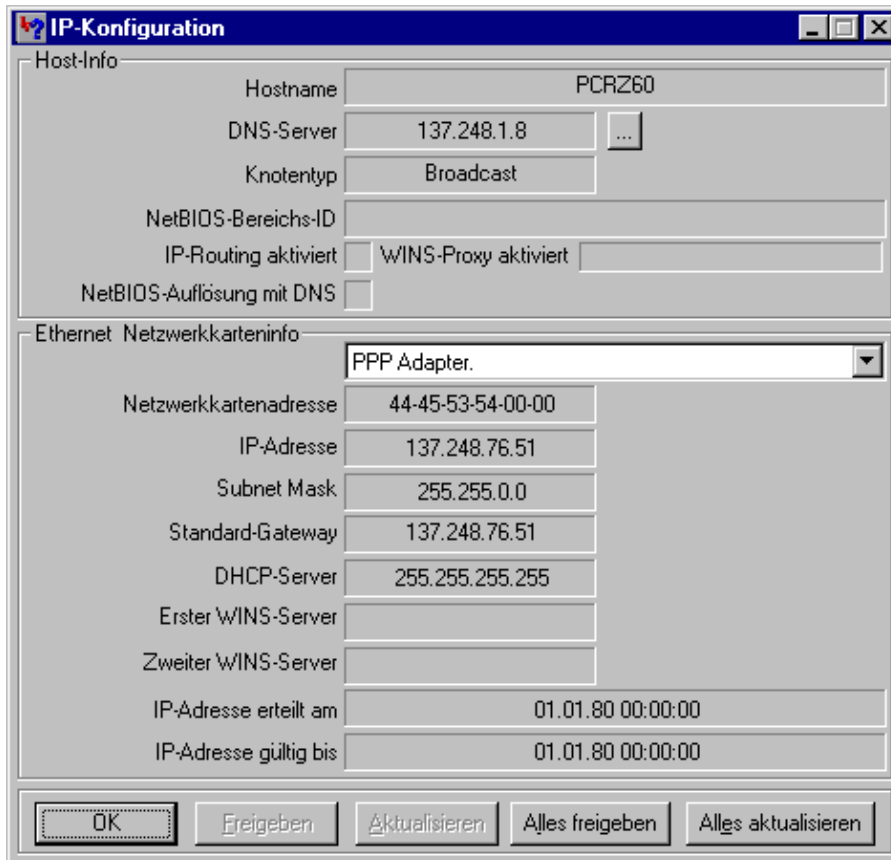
IP-Konfiguration

Host-Info

Hostname PCRZ60

DNS-Server 137.248.1.8 ...

Knotentyp Broadcast

NetBIOS-Bereichs-ID

IP-Routing aktiviert WINS-Proxy aktiviert

NetBIOS-Auflösung mit DNS

Ethernet Netzwerkkarteninfo

PPP Adapter.

Netzwerkkartenadresse 44-45-53-54-00-00

IP-Adresse 137.248.76.51

Subnet Mask 255.255.0.0

Standard-Gateway 137.248.76.51

DHCP-Server 255.255.255.255

Erster WINS-Server

Zweiter WINS-Server

IP-Adresse erteilt am 01.01.80 00:00:00

IP-Adresse gültig bis 01.01.80 00:00:00

OK Freigeben Aktualisieren Alles freigeben Alles aktualisieren